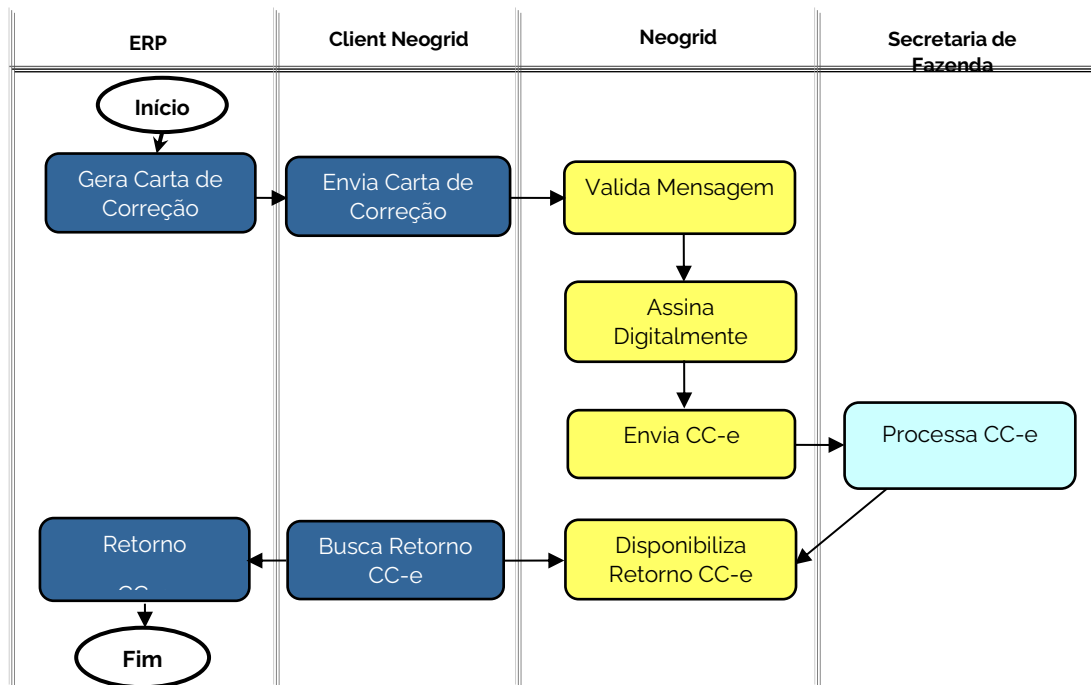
ERP

Client Neogrid

Neogrid

Secretaria de Fazenda

Início

Gera Carta de Correção

Envia Carta de Correção

Valida Mensagem

Assina Digitalmente

Envia CC-e

Processa CC-e

Retorno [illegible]

Busca Retorno CC-e

Disponibiliza Retorno CC-e

Fim